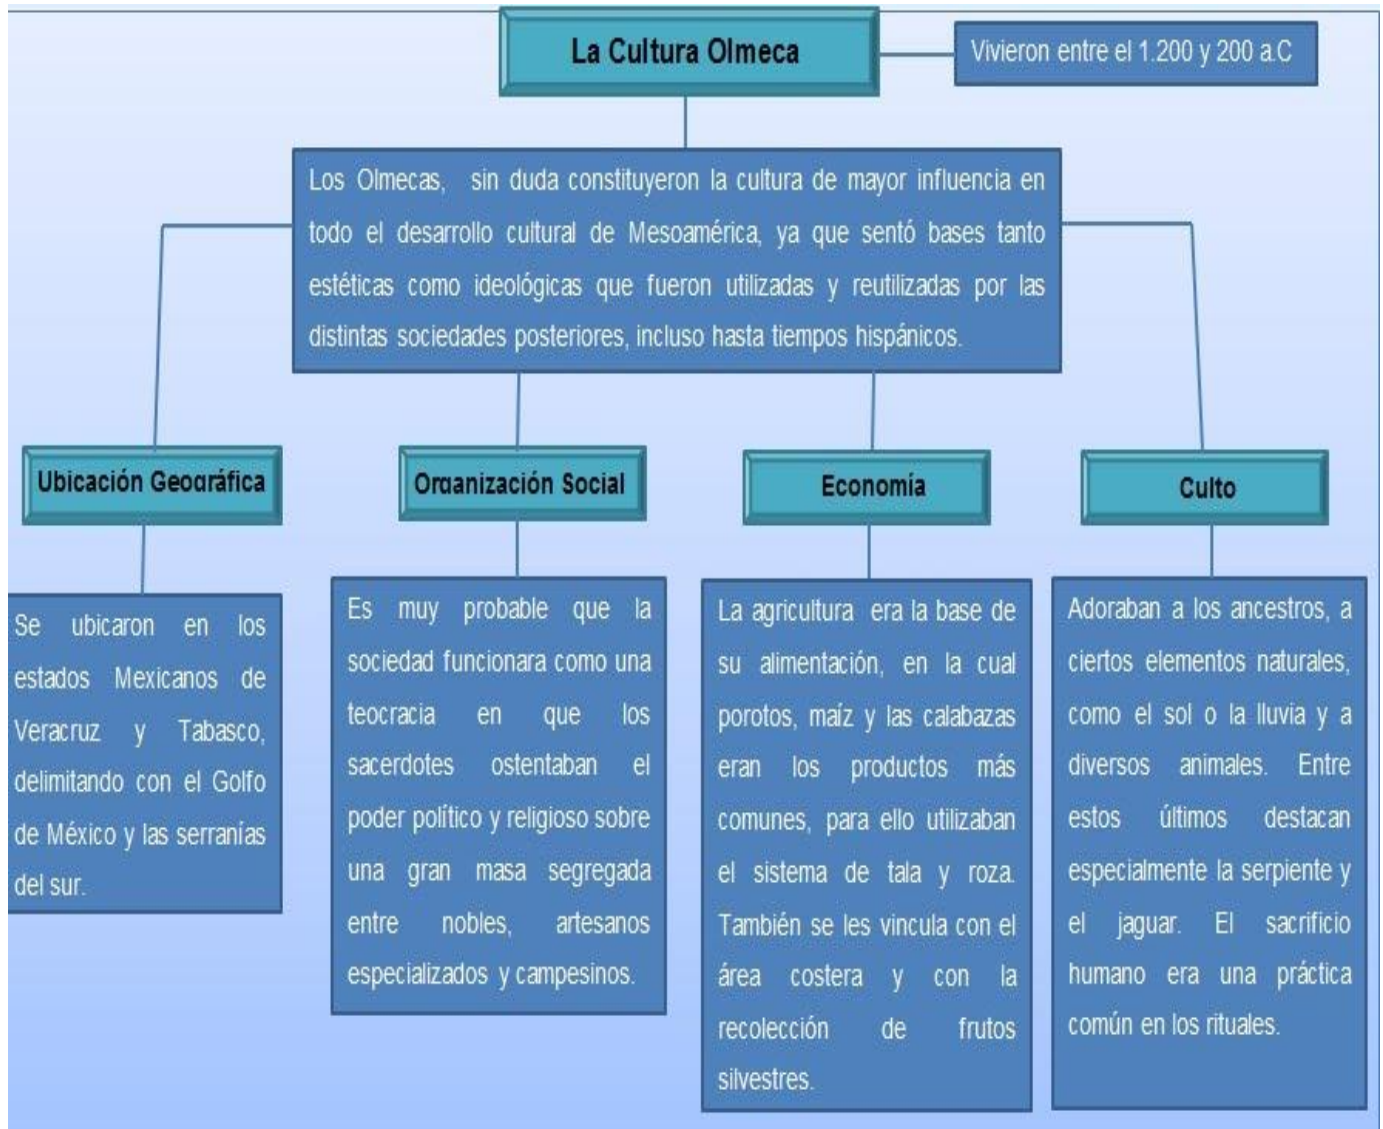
La Cultura Olmeca

Vivieron entre el 1.200 y 200 a.C

Los Olmecas, sin duda constituyeron la cultura de mayor influencia en todo el desarrollo cultural de Mesoamérica, ya que sentó bases tanto estéticas como ideológicas que fueron utilizadas y reutilizadas por las distintas sociedades posteriores, incluso hasta tiempos hispánicos.

Ubicación Geográfica

Se ubicaron en los estados Mexicanos de Veracruz y Tabasco, delimitando con el Golfo de México y las serranías del sur.

Organización Social

Es muy probable que la sociedad funcionara como una teocracia en que los sacerdotes ostentaban el poder político y religioso sobre una gran masa segregada entre nobles, artesanos especializados y campesinos.

Economía

La agricultura era la base de su alimentación, en la cual porotos, maíz y las calabazas eran los productos más comunes, para ello utilizaban el sistema de tala y roza. También se les vincula con el área costera y con la recolección de frutos silvestres.

Culto

Adoraban a los ancestros, a ciertos elementos naturales, como el sol o la lluvia y a diversos animales. Entre estos últimos destacan especialmente la serpiente y el jaguar. El sacrificio humano era una práctica común en los rituales.